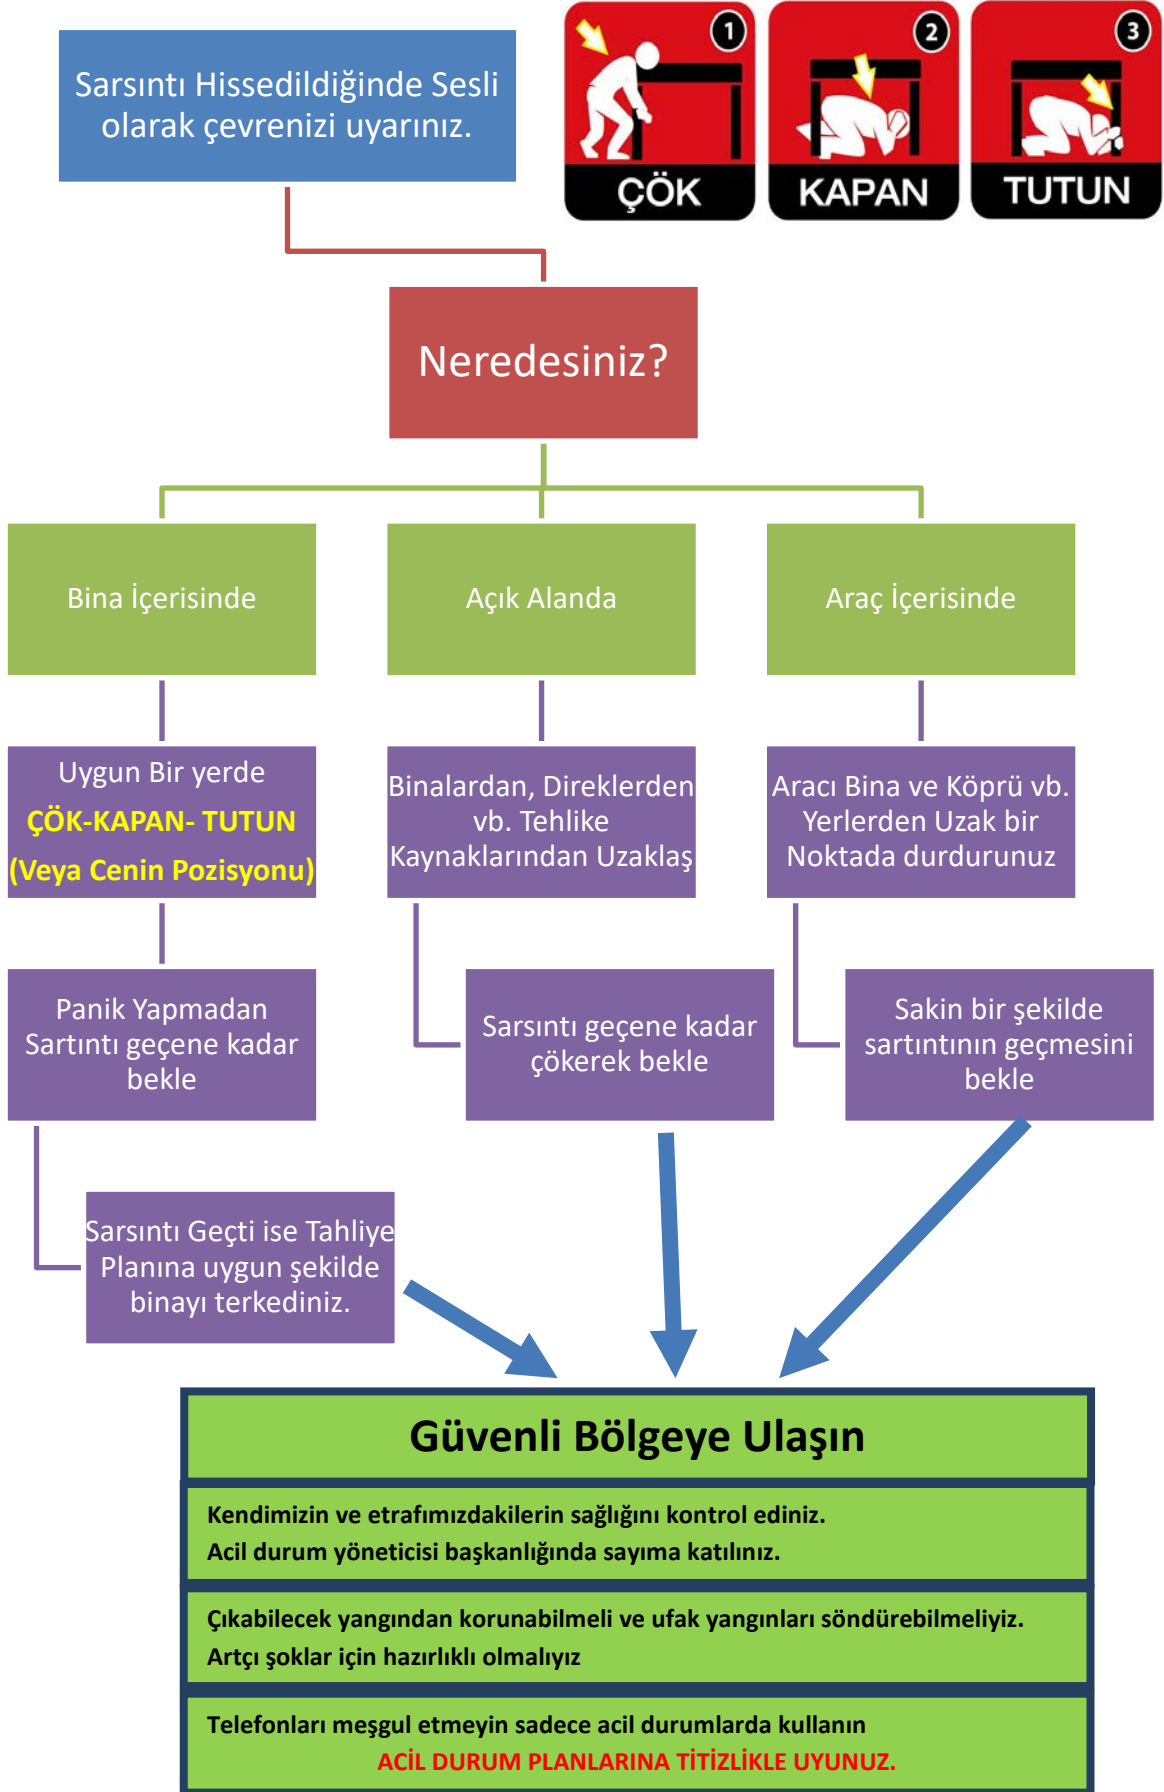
Sarsıntı Hissedildiğinde Sesli olarak çevrenizi uyarınız.

1 ÇÖK

2 KAPAN

3 TUTUN

Neredesiniz?

Bina İçerisinde

Açık Alanda

Araç İçerisinde

Uygun Bir yerde
ÇÖK-KAPAN- TUTUN
(Veya Cenin Pozisyonu)

Binalardan, Direklerden vb. Tehlike Kaynaklarından Uzaklaş

Aracı Bina ve Köprü vb. Yerlerden Uzak bir Noktada durdurunuz

Panik Yapmadan Sartıntı geçene kadar bekle

Sarsıntı geçene kadar çökerek bekle

Sakin bir şekilde sartıntının geçmesini bekle

Sarsıntı Geçti ise Tahliye Planına uygun şekilde binayı terkediniz.

Güvenli Bölgeye Ulaşın

Kendimizin ve etrafımızdakilerin sağlığını kontrol ediniz.
Acil durum yöneticisi başkanlığında sayıma katılınız.

Çıkabilecek yangından korunabilmeli ve ufak yangınları söndürebilmeliyiz.
Artçı şoklar için hazırlıklı olmalıyız

Telefonları meşgul etmeyin sadece acil durumlarda kullanın
ACİL DURUM PLANLARINA TİTİZLİKLE UYUNUZ.